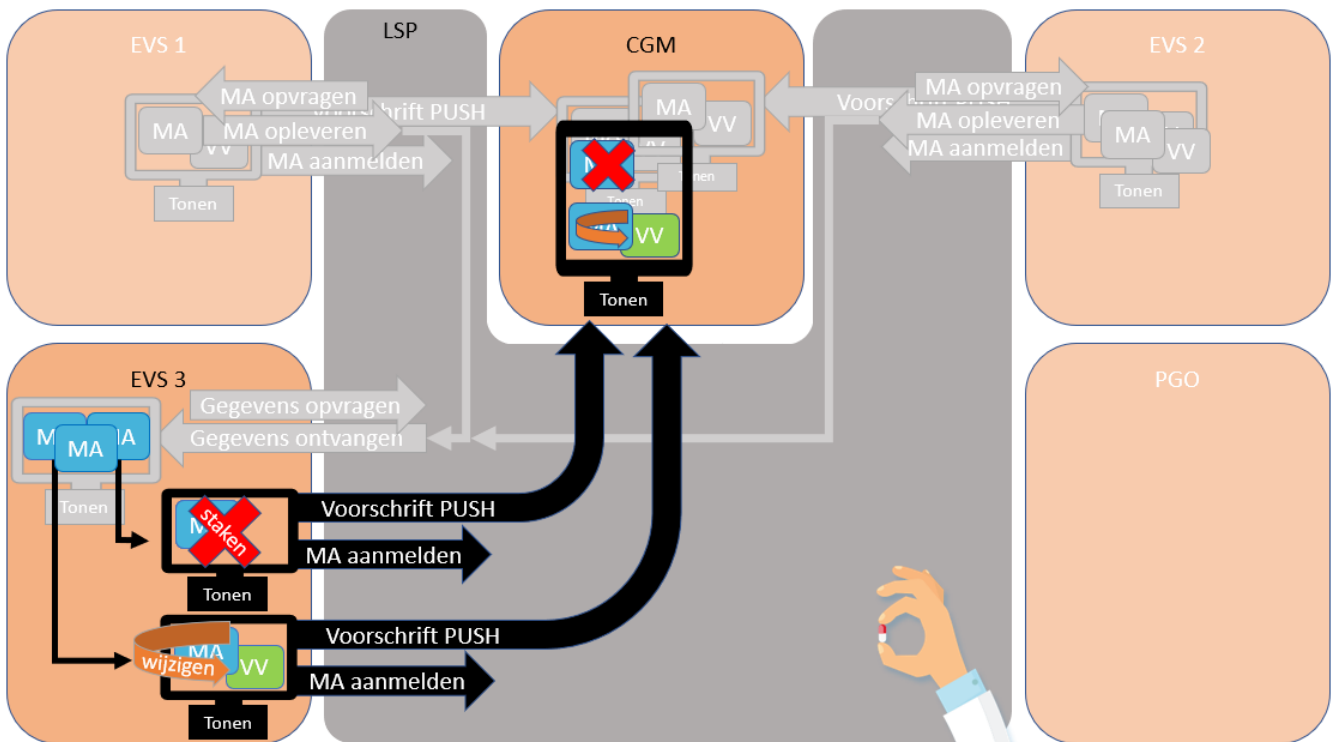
EVS 1

LSP

CGM

EVS 2

MA opvragen
Voorschrift PUSH
MA
MA opleveren
VV
MA aanmelden
Tonen

MA
VV
Tonen

MA
Tonen

MA
VV

Tonen

Voorschrift PUSH
MA opvragen
MA opleveren
MA aanmelden
MA
VV
Tonen

EVS 3

PGO

Gegevens opvragen
MA
MA
MA
Gegevens ontvangen
Tonen

MA
staken
Voorschrift PUSH
MA aanmelden
Tonen

MA
wijzigen
VV
Voorschrift PUSH
MA aanmelden
Tonen